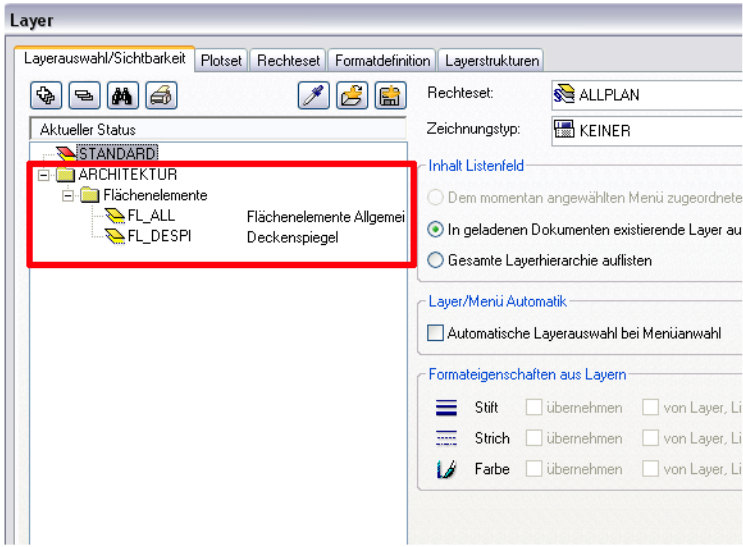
Layer

Layerauswahl/Sichtbarkeit | Plotset | Rechteset | Formatdefinition | Layerstrukturen

Aktueller Status

STANDARD

ARCHITEKTUR

Flächenelemente

FL_ALL Flächenelemente Allgemei

FL_DESPI Deckenspiegel

Rechteset: ALLPLAN

Zeichnungstyp: KEINER

Inhalt Listenfeld

Dem momentan angewählten Menü zugeordnete

In geladenen Dokumenten existierende Layer au

Gesamte Layerhierarchie auflisten

Layer/Menü Automatik

Automatische Layerauswahl bei Menüanwahl

Formateigenschaften aus Layern

Stift übernehmen von Layer, Li

Strich übernehmen von Layer, Li

Farbe übernehmen von Layer, Li